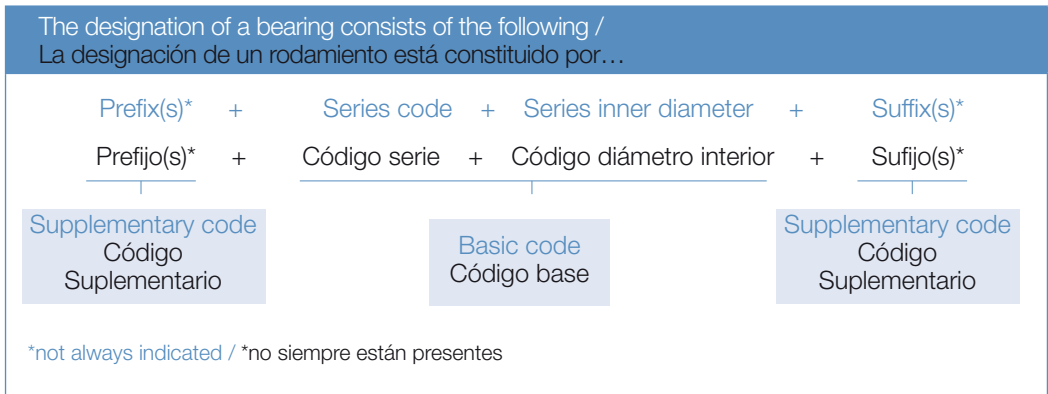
The designation of a bearing consists of the following /
La designación de un rodamiento está constituido por…

Prefix(s)* + Series code + Series inner diameter + Suffix(s)*

Prefijo(s)* + Código serie + Código diámetro interior + Sufijo(s)*

Supplementary code
Código Suplementario

Basic code
Código base

Supplementary code
Código Suplementario

*not always indicated / *no siempre están presentes